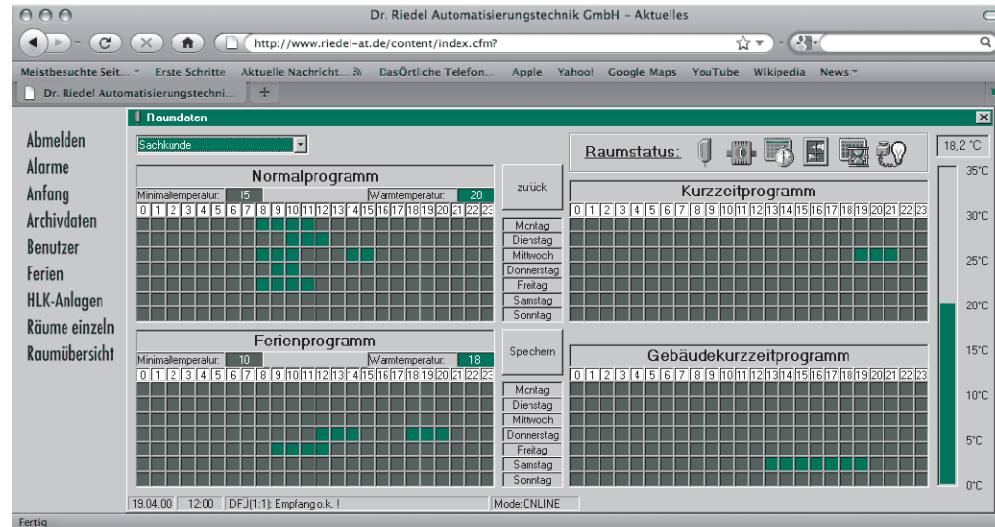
Dr. Riedel Automatisierungstechnik GmbH – Aktuelles

http://www.riedel-at.de/content/index.cfm?

Meistbesuchte Seit... Erste Schritte Aktuelle Nachricht... DasÖrtliche Telefon... Apple Yahoo! Google Maps YouTube Wikipedia News

Dr. Riedel Automatisierungstechni...

Abmelden
Alarme
Anfang
Archivdaten
Benutzer
Ferien
HLK-Anlagen
Räume einzeln
Raumübersicht

Raumdaten

Sachkunde

Normalprogramm

Minimaltemperatur: 15 Warmtemperatur: 20

| 0 | 1 | 2 | 3 | 4 | 5 | 6 | 7 | 8 | 9 | 10 | 11 | 12 | 13 | 14 | 15 | 16 | 17 | 18 | 19 | 20 | 21 | 22 | 23 |
|---|---|---|---|---|---|---|---|---|---|---|---|---|---|---|---|---|---|---|---|---|---|---|---|

zurück

Montag
Dienstag
Mittwoch
Donnerstag
Freitag
Samstag
Sonntag

Ferienprogramm

Minimaltemperatur: 10 Warmtemperatur: 18

| 0 | 1 | 2 | 3 | 4 | 5 | 6 | 7 | 8 | 9 | 10 | 11 | 12 | 13 | 14 | 15 | 16 | 17 | 18 | 19 | 20 | 21 | 22 | 23 |
|---|---|---|---|---|---|---|---|---|---|---|---|---|---|---|---|---|---|---|---|---|---|---|---|

Speichern

Montag
Dienstag
Mittwoch
Donnerstag
Freitag
Samstag
Sonntag

Raumstatus:

18,2 °C

Kurzzeitprogramm

| 0 | 1 | 2 | 3 | 4 | 5 | 6 | 7 | 8 | 9 | 10 | 11 | 12 | 13 | 14 | 15 | 16 | 17 | 18 | 19 | 20 | 21 | 22 | 23 |
|---|---|---|---|---|---|---|---|---|---|---|---|---|---|---|---|---|---|---|---|---|---|---|---|

Gebäudekurzzeitprogramm

| 0 | 1 | 2 | 3 | 4 | 5 | 6 | 7 | 8 | 9 | 10 | 11 | 12 | 13 | 14 | 15 | 16 | 17 | 18 | 19 | 20 | 21 | 22 | 23 |
|---|---|---|---|---|---|---|---|---|---|---|---|---|---|---|---|---|---|---|---|---|---|---|---|

35°C
30°C
25°C
20°C
15°C
10°C
5°C
0°C

19.04.00 12:00 DFJ(1:1): Empfang o.k. ! Mode:ONLINE

Fertig